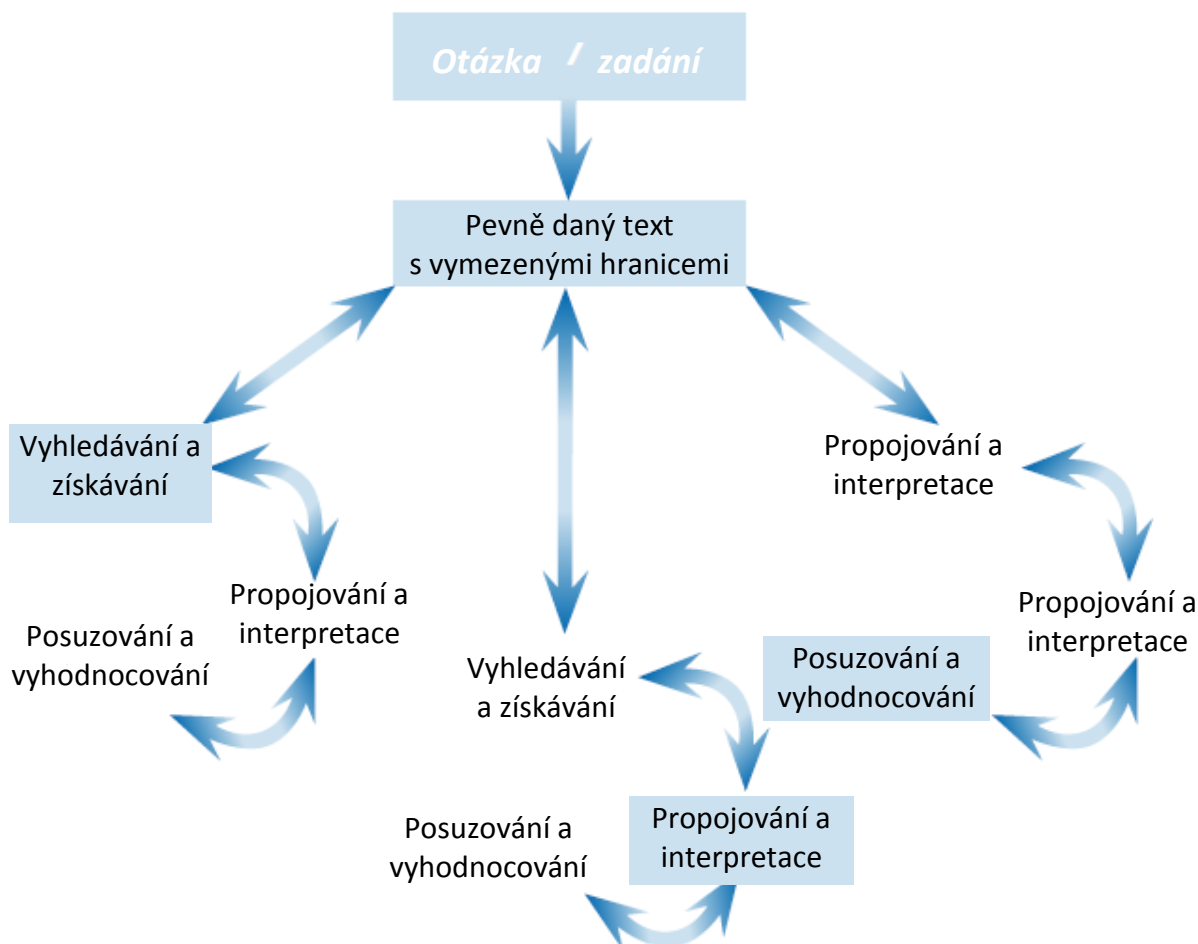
Otázka / zadání

Pevně daný text s vymezenými hranicemi

Vyhledávání a získávání

Propojování a interpretace

Posuzování a vyhodnocování

Vyhledávání a získávání

Propojování a interpretace

Posuzování a vyhodnocování

Propojování a interpretace

Propojování a interpretace

Posuzování a vyhodnocování

Propojování a interpretace